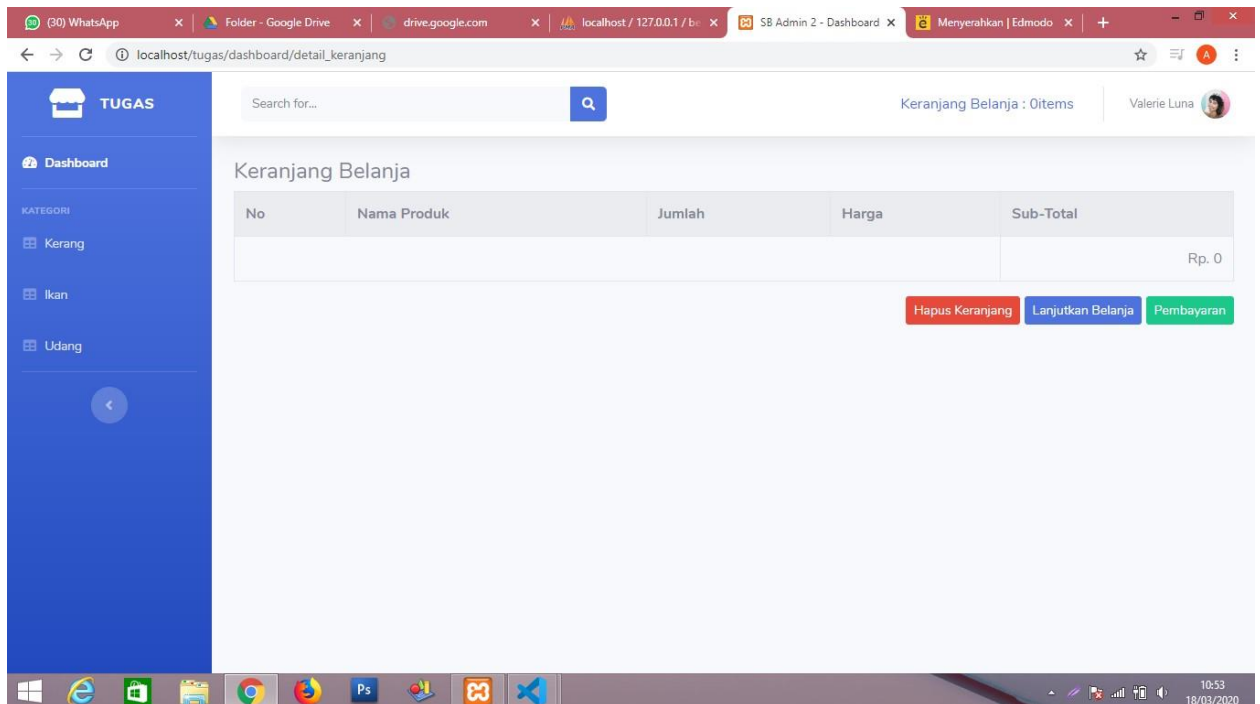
(30) WhatsApp ×
Folder - Google Drive ×
drive.google.com ×
localhost / 127.0.0.1 / be ×
SB Admin 2 - Dashboard ×
Menyerahkan | Edmodo ×
+

localhost/tugas/dashboard/detail_keranjang

TUGAS

Search for...

Keranjang Belanja : 0items
Valerie Luna

Dashboard

KATEGORI

Kerang

Ikan

Udang

Keranjang Belanja

| No | Nama Produk | Jumlah | Harga | Sub-Total |
|---|---|---|---|---|
| | | | | Rp. 0 |

Hapus Keranjang
Lanjutkan Belanja
Pembayaran

10:53
18/03/2020